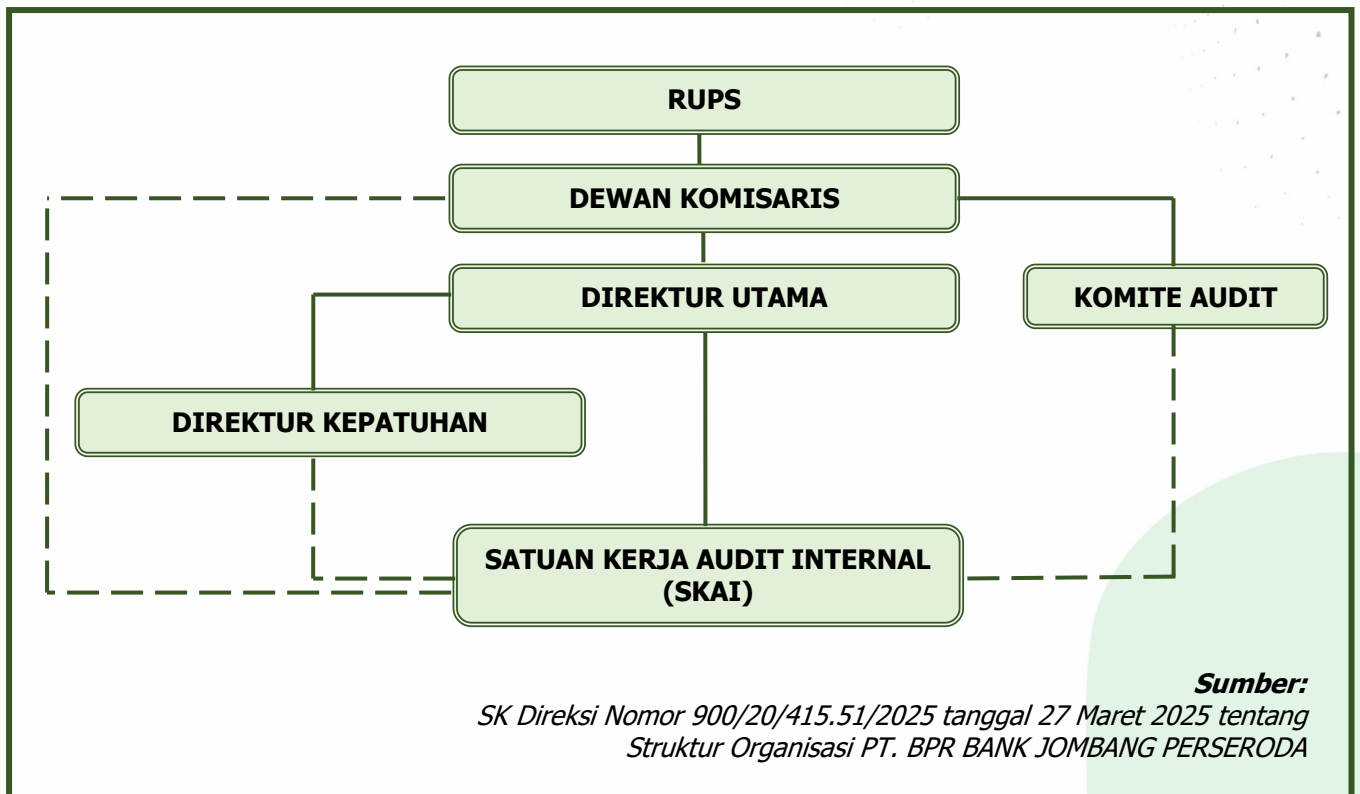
RUPS

DEWAN KOMISARIS

DIREKTUR UTAMA

KOMITE AUDIT

DIREKTUR KEPATUHAN

SATUAN KERJA AUDIT INTERNAL (SKAI)

Sumber:
SK Direksi Nomor 900/20/415.51/2025 tanggal 27 Maret 2025 tentang Struktur Organisasi PT. BPR BANK JOMBANG PERSERODA